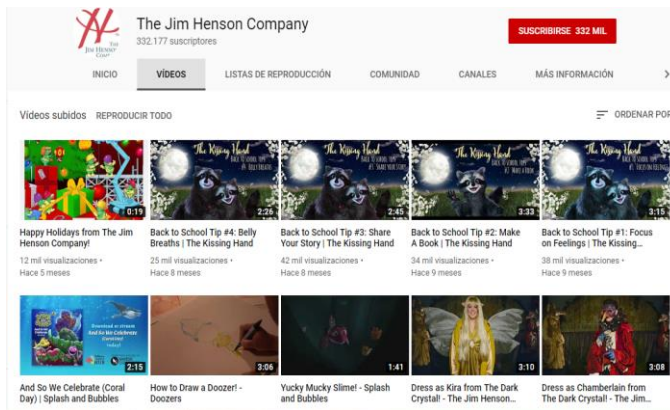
The Jim Henson Company
332.177 suscriptores

SUSCRIBIRSE 332 MIL

INICIO VÍDEOS LISTAS DE REPRODUCCIÓN COMUNIDAD CANALES MÁS INFORMACIÓN

Vídeos subidos REPRODUCIR TODO

ORDENAR POR

0:19
Happy Holidays from The Jim Henson Company!
12 mil visualizaciones • Hace 5 meses

The Kissing Hand
2:26
Back to School Tip #4: Belly Breaths | The Kissing Hand
25 mil visualizaciones • Hace 8 meses

The Kissing Hand
2:45
Back to School Tip #3: Share Your Story | The Kissing Hand
42 mil visualizaciones • Hace 8 meses

The Kissing Hand
3:33
Back to School Tip #2: Make A Book | The Kissing Hand
34 mil visualizaciones • Hace 9 meses

The Kissing Hand
3:15
Back to School Tip #1: Focus on Feelings | The Kissing...
38 mil visualizaciones • Hace 9 meses

2:15
And So We Celebrate (Coral Day) | Splash and Bubbles

3:06
How to Draw a Doozer! - Doozers

1:41
Yucky Mucky Slime! - Splash and Bubbles

3:10
Dress as Kira from The Dark Crystal! - The Jim Henson...

3:08
Dress as Chamberlain from the Dark Crystal! - The Jim...